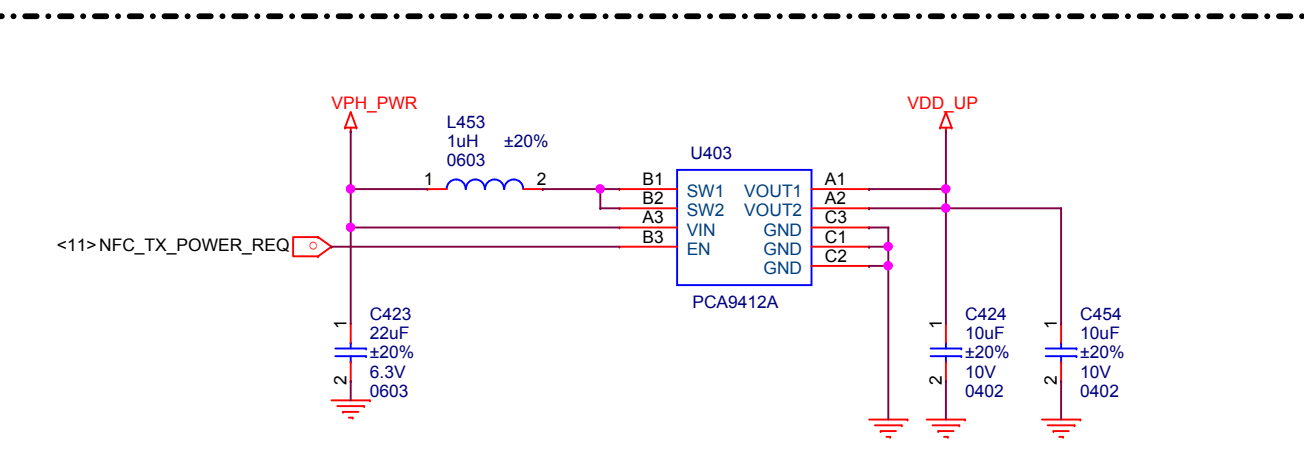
VPH_PWR

L453
1uH ±20%
0603

1 2

U403

B1 SW1
B2 SW2
A3 VIN
B3 EN

VOUT1 A1
VOUT2 A2
GND C3
GND C1
GND C2

PCA9412A

VDD_UP

<11>NFC_TX_POWER_REQ

C423
22uF
±20%
6.3V
0603
1
2

C424
10uF
±20%
10V
0402
1
2

C454
10uF
±20%
10V
0402
1
2